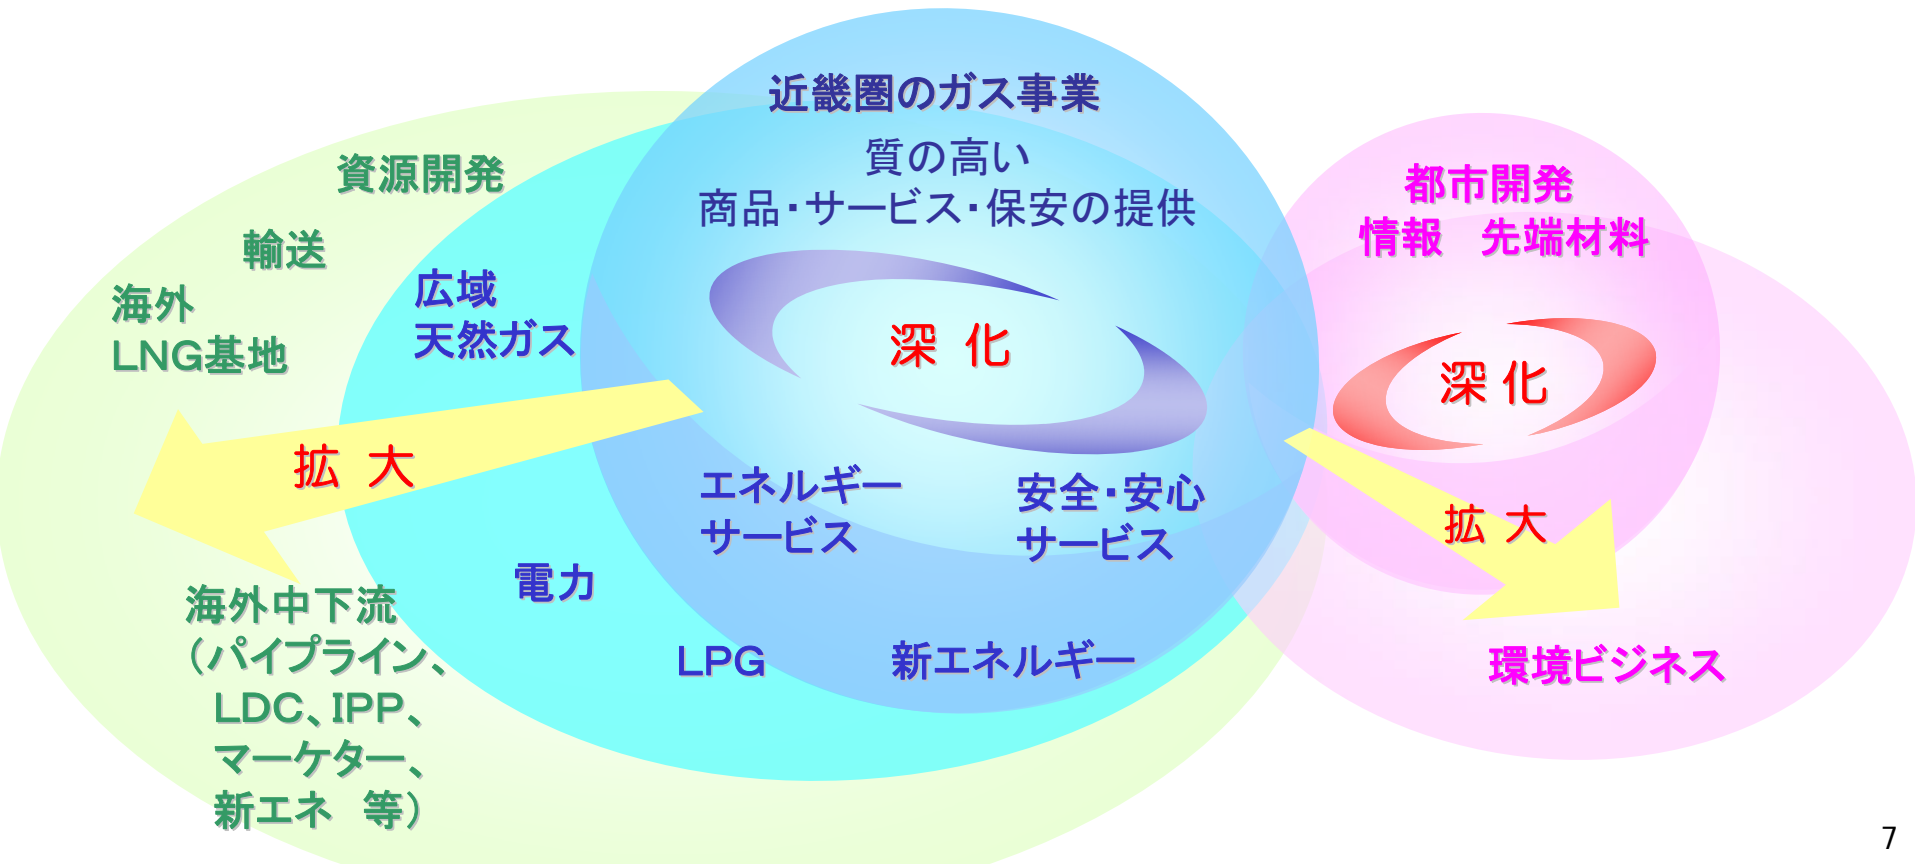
近畿圏のガス事業

質の高い
商品・サービス・保安の提供

深 化

資源開発

輸送

海外
LNG基地

広域
天然ガス

拡 大

エネルギー
サービス

安全・安心
サービス

電力

海外中下流
（パイプライン、
LDC、IPP、
マーケター、
新エネ 等）

LPG

新エネルギー

都市開発
情報 先端材料

深 化

拡 大

環境ビジネス

7